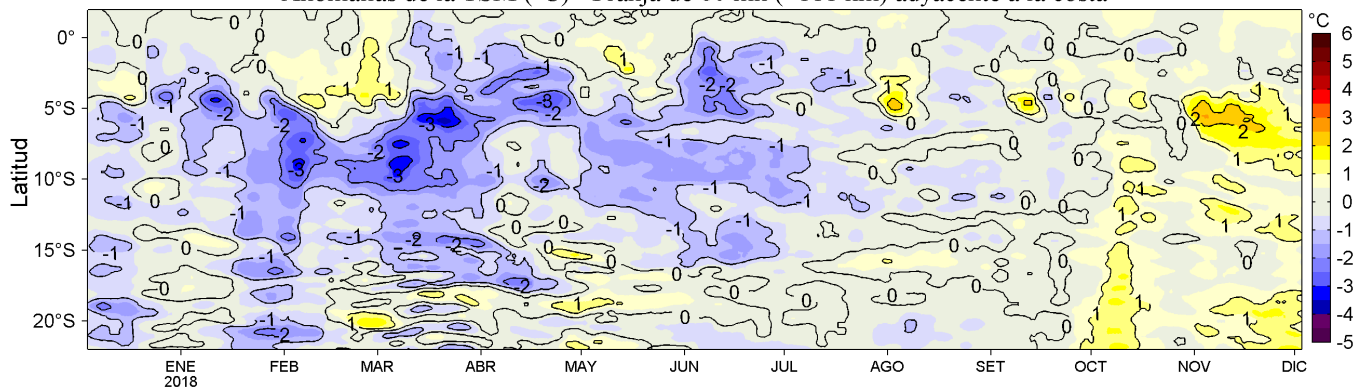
Anomalías de la TSM (°C) - Franja de 40 km (~100 km) adyacente a la costa

°C
6
5
4
3
2
1
0
-1
-2
-3
-4
-5

Latitud
0°
5°S
10°S
15°S
20°S

ENE
2018
FEB
MAR
ABR
MAY
JUN
JUL
AGO
SET
OCT
NOV
DIC

0 0 0 -1 -1 -1 -1 -2 -2 -1 -1 0 0 0 0 1 1 1 1 0 -1 -2 -2 -3 -2 -3 -2 -1 -1 -1 1 0 -2 2 0 -1 -1 -1 -1 -2 -3 -2 -3 -1 -2 -1 -1 -1 0 0 1 1 0 0 -1 -1 -1 -2 -2 -1 -2 0 0 0 0 1 1 1 0 -1 0 -1 -2 0 1 0 0 0 0 0 1 0 -1 -2 1 0 1 0 1 0 1